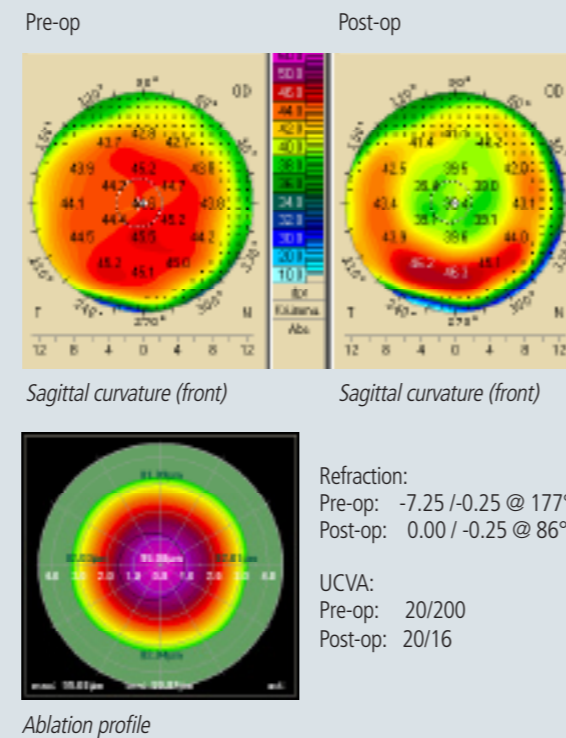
Pre-op

Post-op

90° 120° 60° OD 150° 30° 42.8 42.7 43.9 45.2 43.8 44.2 44.7 44.1 44.4 45.2 43.8 44.5 45.5 44.2 45.2 45.1 45.0 T N 240° 300° 270° 12 8 4 0 4 8 12

50.0 48.0 46.0 44.0 42.0 40.0 38.0 36.0 34.0 32.0 30.0 20.0 10.0 dpt Krümmg Abs

90° 120° 60° OD 150° 30° 41.4 42.2 42.5 39.5 42.0 36.0 33.0 43.4 38.4 43.1 35.1 33.1 43.9 39.6 44.0 45.2 46.3 45.1 T N 240° 300° 270° 12 8 4 0 4 8 12

Sagittal curvature (front)

Sagittal curvature (front)

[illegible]

Refraction:
Pre-op: -7.25 /-0.25 @ 177°
Post-op: 0.00 / -0.25 @ 86°

UCVA:
Pre-op: 20/200
Post-op: 20/16

Ablation profile